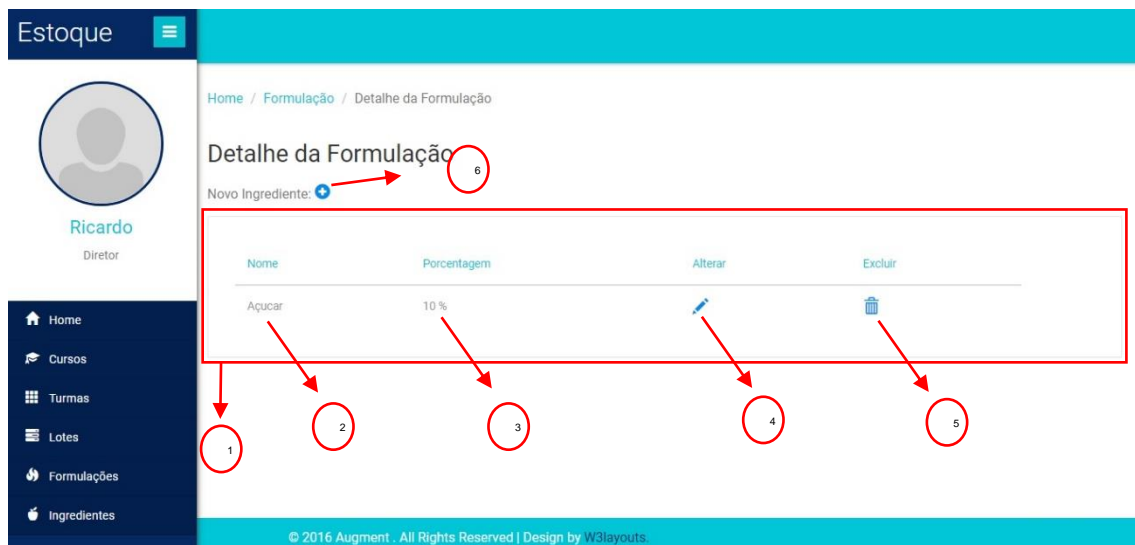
Estoque

Ricardo

Diretor

Home

Cursos

Turmas

Lotes

Formulações

Ingredientes

Home / Formulação / Detalhe da Formulação

Detalhe da Formulação

6

Novo Ingrediente:

| Nome | Porcentagem | Alterar | Excluir |
|---|---|---|---|
| Açucar | 10 % | | |

1

2

3

4

5

© 2016 Augment . All Rights Reserved | Design by W3layouts.